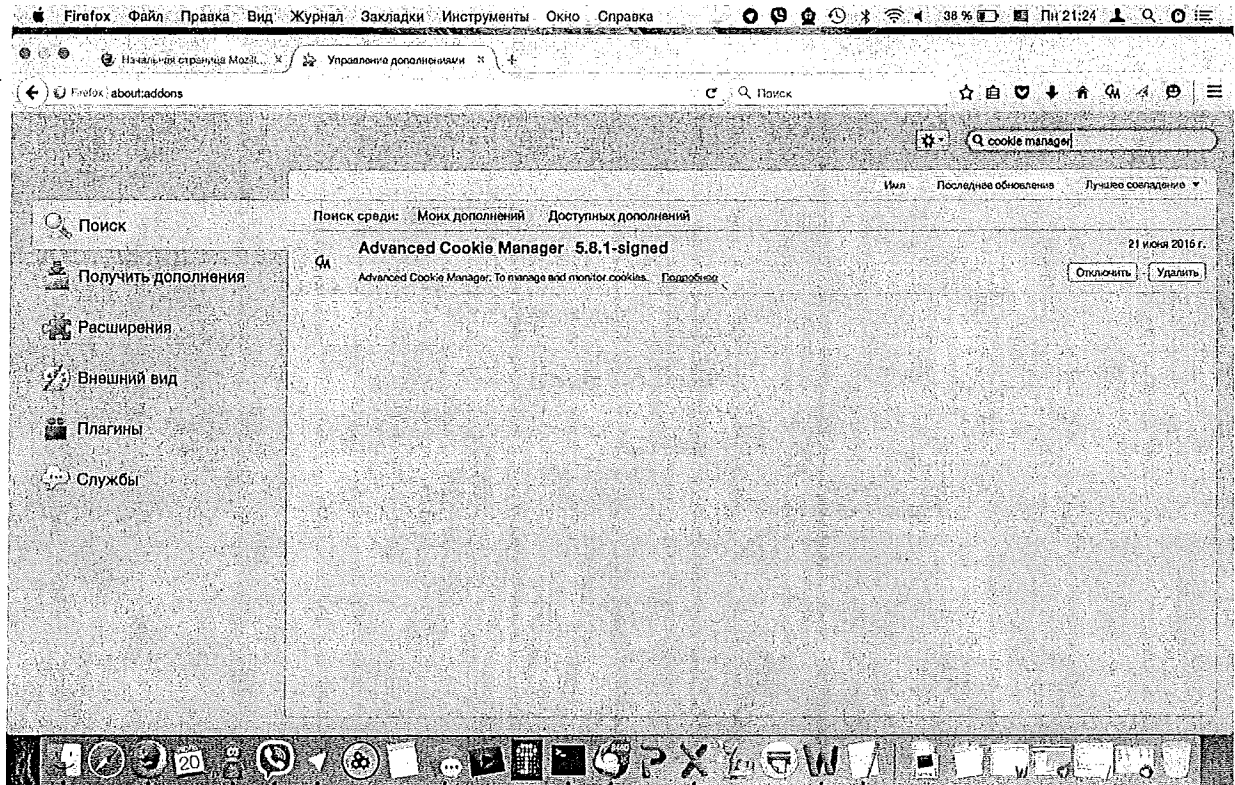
Firefox Файл Правка Вид Журнал Закладки Инструменты Окно Справка 38 % Пн 21:24

Начальная страница Mozil... × Управление дополнениями ×

Firefox about:addons

Q Поиск

Q cookie manager

Имя Последнее обновление Лучшее совпадение ▼

Поиск

Поиск среди: Моих дополнений Доступных дополнений

Advanced Cookie Manager 5.8.1-signed

21 июня 2016 г.

Advanced Cookie Manager: To manage and monitor cookies. Подробнее

Отключить Удалить

Получить дополнения

Расширения

Внешний вид

Плагины

Службы

20